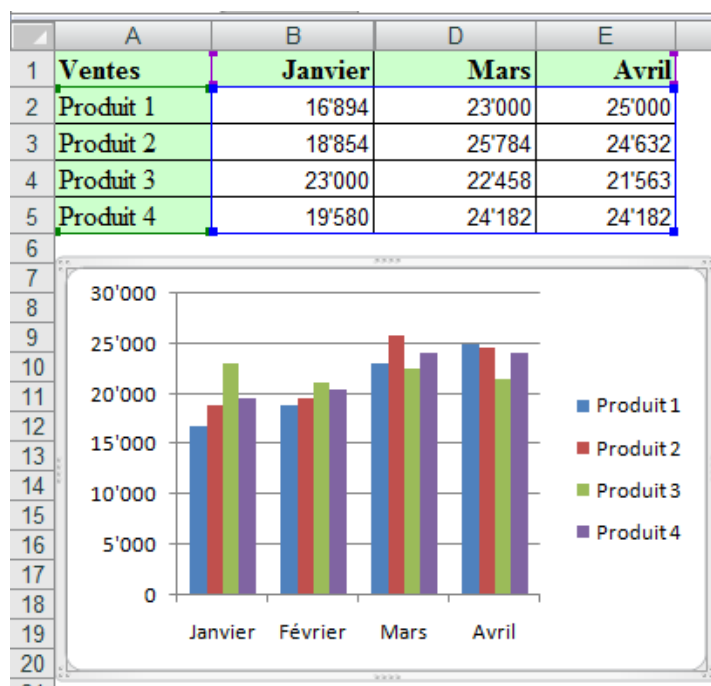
| | A | B | D | E |
|---|---|---|---|---|
| 1 | Ventes | Janvier | Mars | Avril |
| 2 | Produit 1 | 16'894 | 23'000 | 25'000 |
| 3 | Produit 2 | 18'854 | 25'784 | 24'632 |
| 4 | Produit 3 | 23'000 | 22'458 | 21'563 |
| 5 | Produit 4 | 19'580 | 24'182 | 24'182 |
| 6 | | | | |

7
8
9
10
11
12
13
14
15
16
17
18
19
20

30'000
25'000
20'000
15'000
10'000
5'000
0

Janvier Février Mars Avril

Produit 1
Produit 2
Produit 3
Produit 4